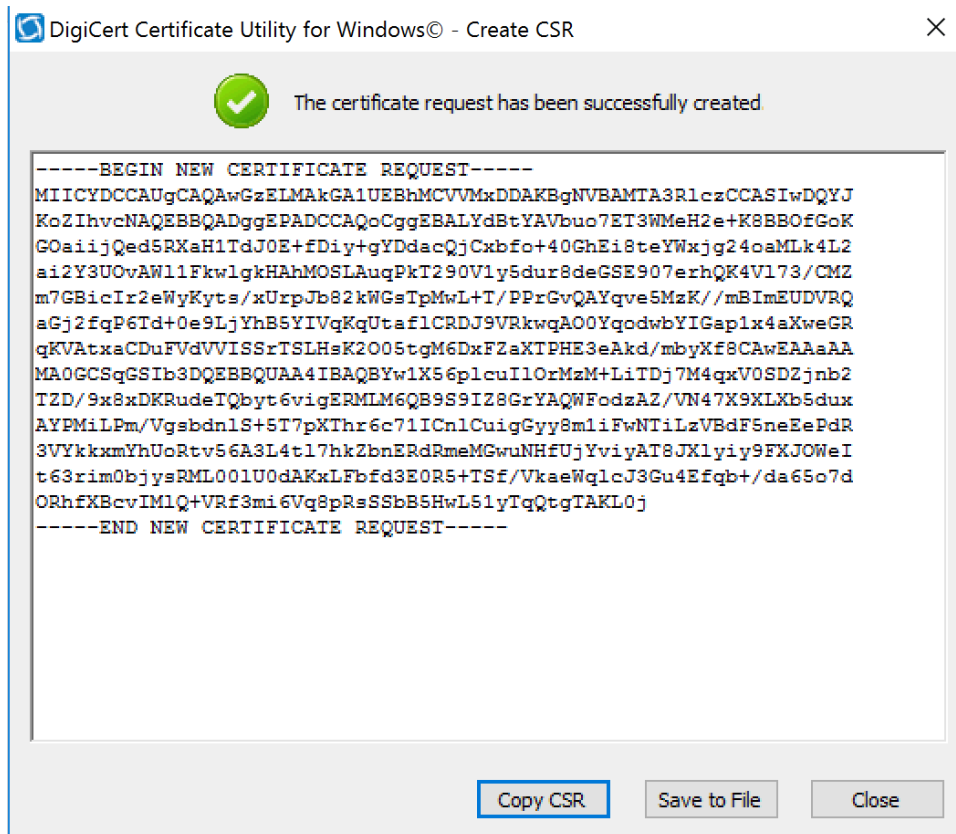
DigiCert Certificate Utility for Windows© - Create CSR

The certificate request has been successfully created

-----BEGIN NEW CERTIFICATE REQUEST-----
MIICYDCCAUgCAQAwGzELMAkGA1UEBhMCVVMxDDAKBgNVBAMTA3RlczCCASIwDQYJ
KoZIhvcNAQEBBQADggEPADCCAQoCggEBALYdBtYAVbuo7ET3WMeH2e+K8BBOfGoK
GOaiijQed5RXaH1TdJ0E+fDiy+gYDdacQjCxbfo+40GhEi8teYWxjg24oaMLk4L2
ai2Y3UOvAWl1FkwlgkHAhMOSLAuqPkT290V1y5dur8deGSE907erhQK4V173/CMZ
m7GBicIr2eWyKyts/xUrpJb82kWGsTpMwL+T/PPrGvQAYqve5MzK//mBImEUDVRQ
aGj2fqP6Td+0e9LjYhB5YIVqKqUtaf1CRDJ9VRkwqAO0YqodwbYIGap1x4aXweGR
qKVAtxaCDuFVdVVISSrTSLHsK2O05tgM6DxFZaXTPHE3eAkd/mbyXf8CAwEAAaAA
MA0GCSqGSIb3DQEBBQUAA4IBAQBYw1X56p1cuIlOrMzM+LiTDj7M4qxV0SDZjnb2
TZD/9x8xDKRudeTQbyt6vigERMLM6QB9S9IZ8GrYAQWFodzAZ/VN47X9XLXb5dux
AYPMiLPm/Vgsbdn1S+5T7pXThr6c71ICnlCuigGyy8m1iFwNTiLzVBdF5neEePdR
3VYkkxmYhUoRtv56A3L4t17hkZbnERdRmeMGwuNHfUjYviyAT8JXlyiy9FXJOWeI
t63rim0bjysRML001U0dAKxLFbfd3E0R5+TSf/VkaeWqlcJ3Gu4Efqb+/da65o7d
ORhfXBcvIM1Q+VRf3mi6Vq8pRsSSbB5HwL51yTqQtgTAKL0j
-----END NEW CERTIFICATE REQUEST-----

Copy CSR
Save to File
Close